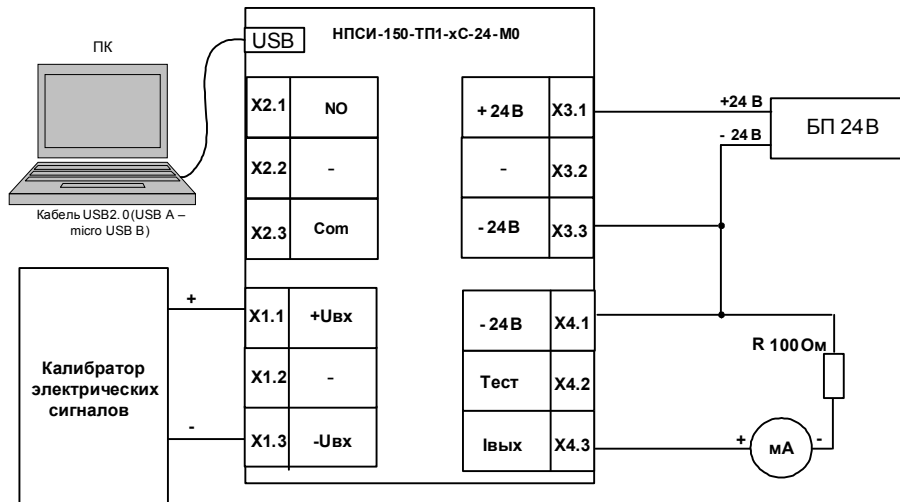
ПК

USB

НПСИ-150-ТП1-хС-24-М0

Кабель USB2.0 (USB A – micro USB B)

| X2.1 | NO |
|---|---|
| X2.2 | - |
| X2.3 | Com |

| + 24 В | X3.1 |
|---|---|
| - | X3.2 |
| - 24 В | X3.3 |

+24 В

- 24 В

БП 24 В

Калибратор электрических сигналов

+

-

| X1.1 | +Uвх |
|---|---|
| X1.2 | - |
| X1.3 | -Uвх |

| - 24 В | X4.1 |
|---|---|
| Тест | X4.2 |
| Iвых | X4.3 |

R 100 Ом

+

мА

-